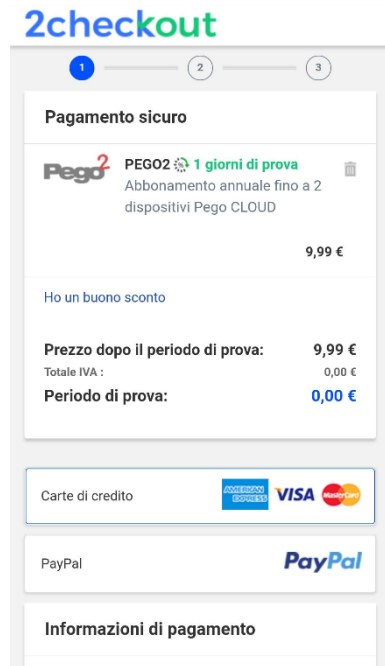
2checkout

1 2 3

Pagamento sicuro

Pego 2

PEGO2 1 giorni di prova

Abbonamento annuale fino a 2 dispositivi Pego CLOUD

9,99 €

Ho un buono sconto

Prezzo dopo il periodo di prova: 9,99 €

Totale IVA : 0,00 €

Periodo di prova: 0,00 €

Carte di credito

AMERICAN EXPRESS VISA MasterCard

PayPal

PayPal

Informazioni di pagamento